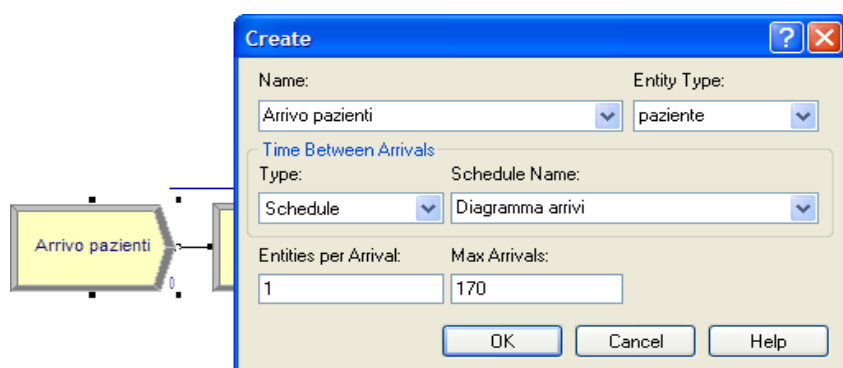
Arrivo pazienti

0

Create

?

Name:

Arrivo pazienti

Entity Type:

paziente

Time Between Arrivals

Type:

Schedule

Schedule Name:

Diagramma arrivi

Entities per Arrival:

1

Max Arrivals:

170

OK

Cancel

Help